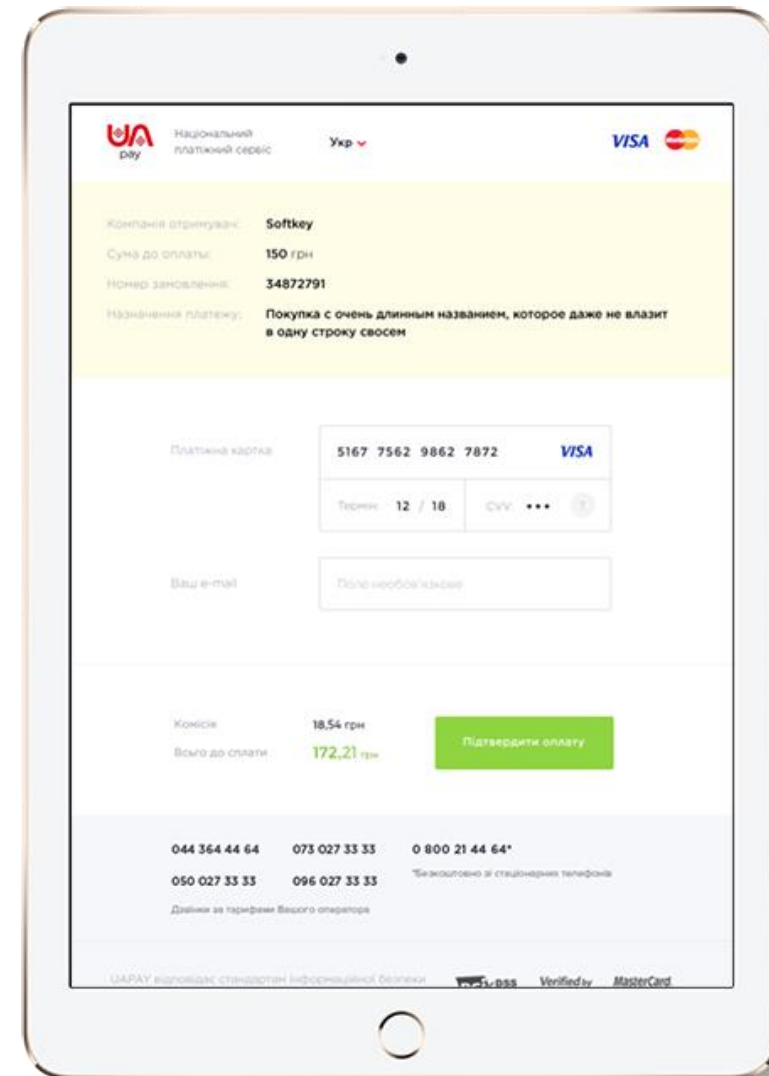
UA pay Національний платіжний сервіс Укр

VISA

Компанія отримувач: Softkey
Сума до оплати: 150 грн
Номер замовлення: 34872791
Назначення платежу: Покупка с очень длинным названием, которое даже не влазит в одну строку восєм

Платіжна картка 5167 7562 9862 7872 VISA
Термін 12 / 18 CVV ••• ?

Ваш e-mail Поле необов'язкове

Комісія 18,54 грн
Всього до сплати 172,21 грн

Підтвердити оплату

044 364 44 64 073 027 33 33 0 800 21 44 64*
050 027 33 33 096 027 33 33 *Безкоштовно зі стаціонарних телефонів
Дзвінки за тарифами Вашого оператора

UAPAY відповідає стандартам інформаційної безпеки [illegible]-DSS Verified by MasterCard